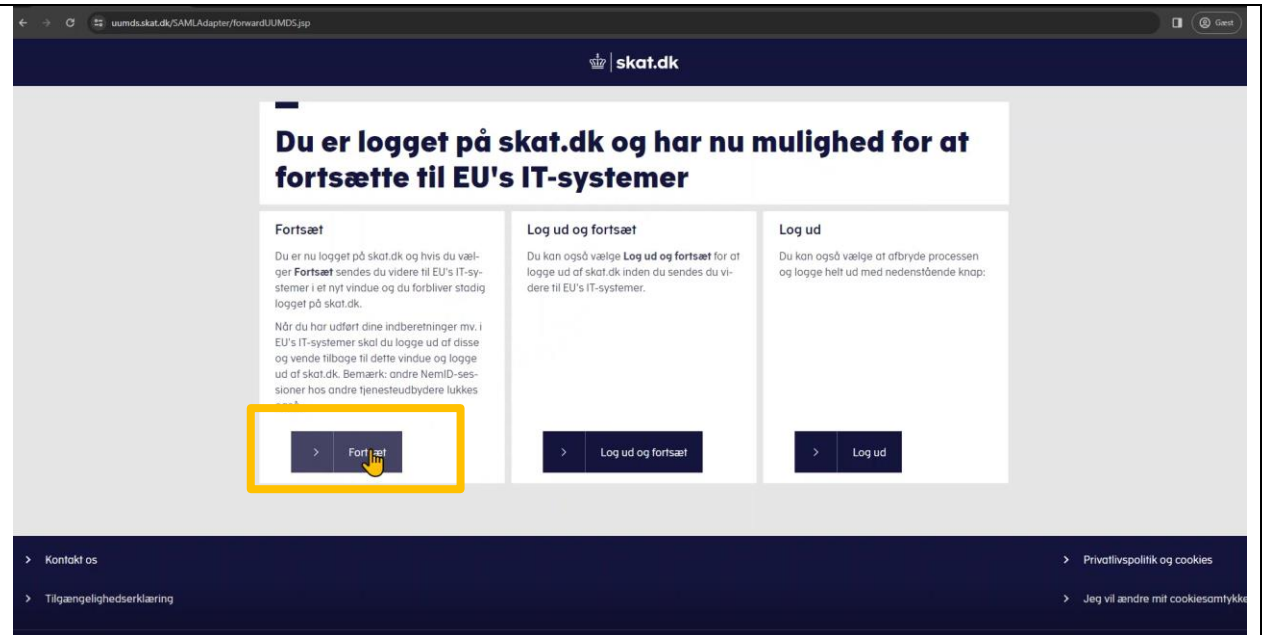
uumds.skat.dk/SAMLAdapter/forwardUUMDS.jsp

Gæst

skat.dk

Du er logget på skat.dk og har nu mulighed for at fortsætte til EU's IT-systemer

Fortsæt

Du er nu logget på skat.dk og hvis du vælger **Fortsæt** sendes du videre til EU's IT-systemer i et nyt vindue og du forbliver stadig logget på skat.dk.

Når du har udført dine indberetninger mv. i EU's IT-systemer skal du logge ud af disse og vende tilbage til dette vindue og logge ud af skat.dk. Bemærk: andre NemID-sessioner hos andre tjenesteudbydere lukkes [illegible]

> Fort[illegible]æt

Log ud og fortsæt

Du kan også vælge **Log ud og fortsæt** for at logge ud af skat.dk inden du sendes du videre til EU's IT-systemer.

> Log ud og fortsæt

Log ud

Du kan også vælge at afbryde processen og logge helt ud med nedenstående knap:

> Log ud

> Kontakt os

> Tilgængelighedserklæring

> Privatlivspolitik og cookies

> Jeg vil ændre mit cookiesamtykk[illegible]